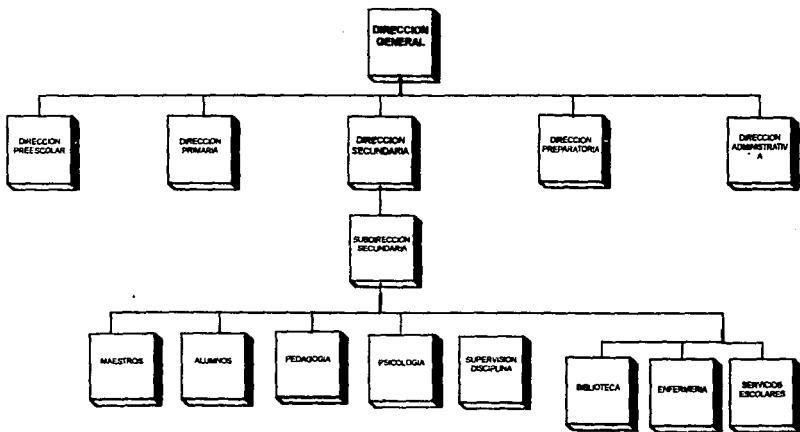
DIRECCION GENERAL

DIRECCION PREESCOLAR

DIRECCION PRIMARIA

DIRECCION SECUNDARIA

DIRECCION PREPARATORIA

DIRECCION ADMINISTRATIV A

SUBDIRECCION SECUNDARIA

MAESTROS

ALUMNOS

PEDAGOGIA

PSICOLOGIA

SUPERVISION DISCIPLINA

BIBLIOTECA

ENFERMERIA

SERVICIOS ESCOLARES